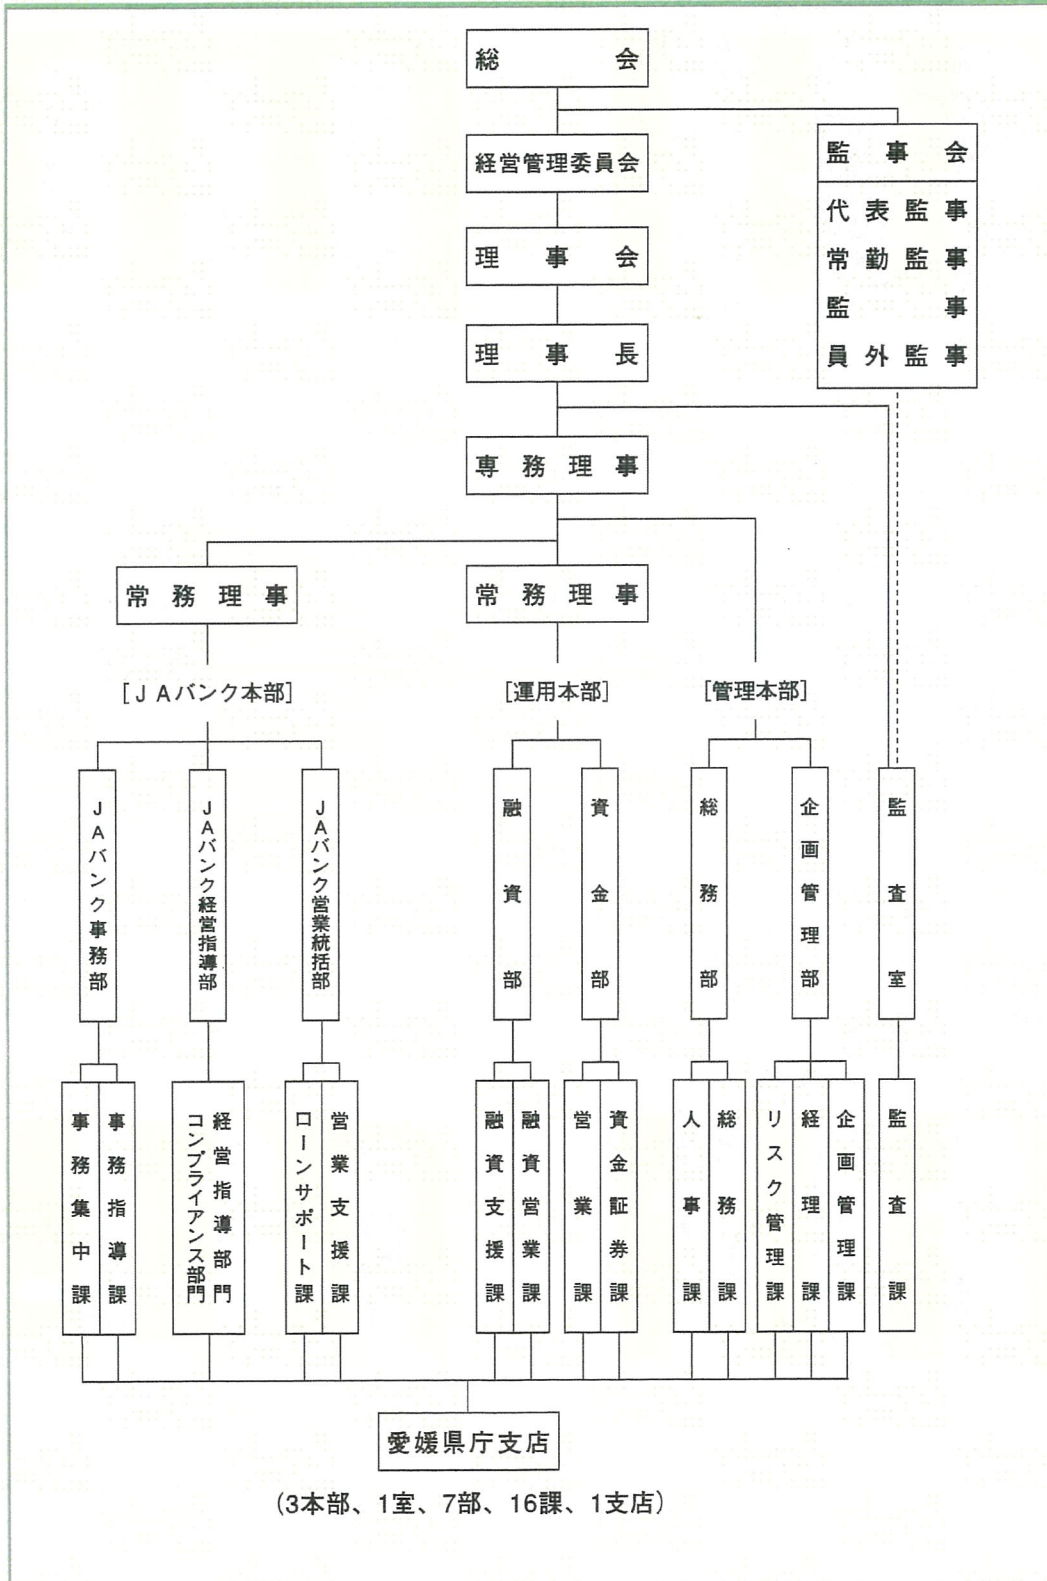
総会

経営管理委員会

監事会
代表監事
常勤監事
監事
員外監事

理事会

理事長

専務理事

常務理事

常務理事

[JAバンク本部]

[運用本部]

[管理本部]

JAバンク事務部

JAバンク経営指導部

JAバンク営業統括部

融資部

資金部

総務部

企画管理部

監査室

事務集中課
事務指導課

経営指導部門
コンプライアンス部門

ローンサポート課
営業支援課

融資支援課
融資営業課

営業課
資金証券課

人事課
総務課

リスク管理課
経理課
企画管理課

監査課

愛媛県庁支店

(3本部、1室、7部、16課、1支店)